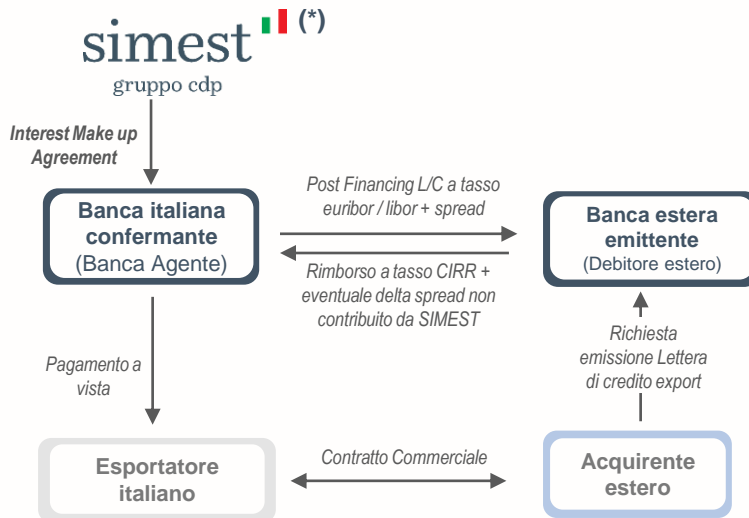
simest (*)
gruppo cdp

Interest Make up Agreement

Banca italiana confermante (Banca Agente)

Post Financing L/C a tasso euribor / libor + spread

Rimborso a tasso CIRR + eventuale delta spread non contribuito da SIMEST

Banca estera emittente (Debitore estero)

Pagamento a vista

Richiesta emissione Lettera di credito export

Esportatore italiano

Contratto Commerciale

Acquirente estero